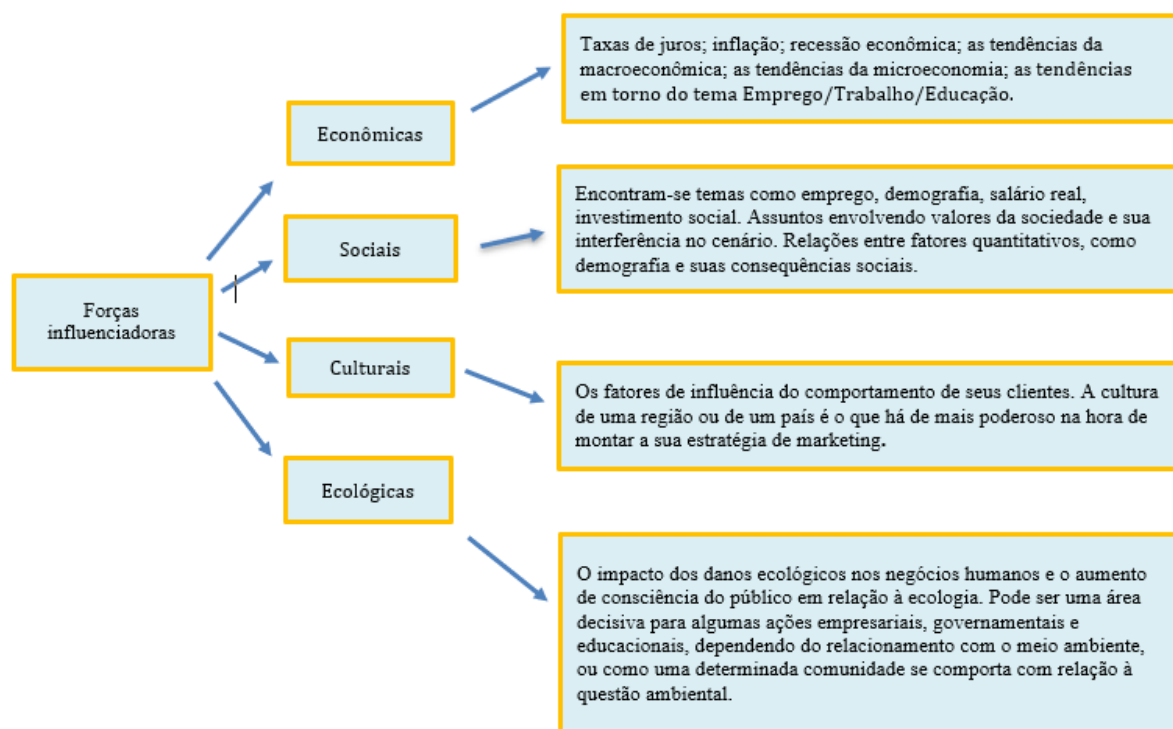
Forças influenciadoras

Econômicas

Taxas de juros; inflação; recessão econômica; as tendências da macroeconômica; as tendências da microeconomia; as tendências em torno do tema Emprego/Trabalho/Educação.

Sociais

Encontram-se temas como emprego, demografia, salário real, investimento social. Assuntos envolvendo valores da sociedade e sua interferência no cenário. Relações entre fatores quantitativos, como demografia e suas consequências sociais.

Culturais

Os fatores de influência do comportamento de seus clientes. A cultura de uma região ou de um país é o que há de mais poderoso na hora de montar a sua estratégia de marketing.

Ecológicas

O impacto dos danos ecológicos nos negócios humanos e o aumento de consciência do público em relação à ecologia. Pode ser uma área decisiva para algumas ações empresariais, governamentais e educacionais, dependendo do relacionamento com o meio ambiente, ou como uma determinada comunidade se comporta com relação à questão ambiental.